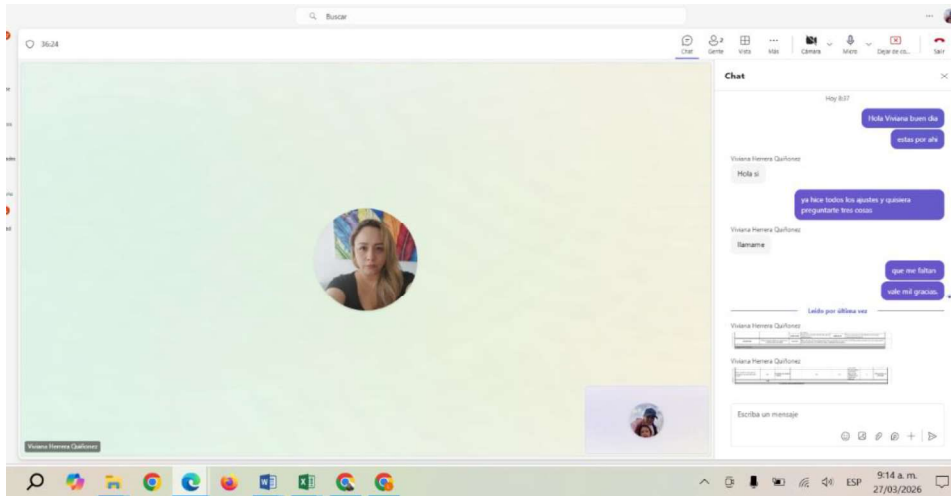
Buscar

36:24

Chat Gente Vista Más Cámara Micro Dejar de co... Salir

Chat

Hoy 8:57

Hola Viviana buen dia

estas por ahi

Viviana Herrera Quiñonez

Hola si

ya hice todos los ajustes y quisiera preguntarte tres cosas

Viviana Herrera Quiñonez

llamame

que me faltan

vale mil gracias.

Leído por última vez

Viviana Herrera Quiñonez

Viviana Herrera Quiñonez

Escriba un mensaje

Viviana Herrera Quiñonez

ESP 9:14 a. m. 27/03/2026